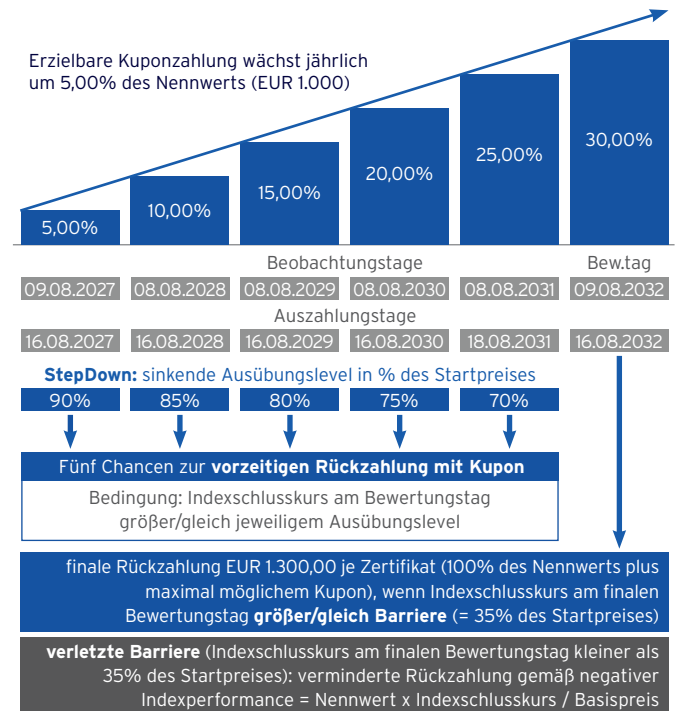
Erzielbare Kuponzahlung wächst jährlich um 5,00% des Nennwerts (EUR 1.000)

5,00%

10,00%

15,00%

20,00%

25,00%

30,00%

Beobachtungstage

Bew.tag

| 09.08.2027 | 08.08.2028 | 08.08.2029 | 08.08.2030 | 08.08.2031 | 09.08.2032 |
|---|---|---|---|---|---|

Auszahlungstage

| 16.08.2027 | 16.08.2028 | 16.08.2029 | 16.08.2030 | 18.08.2031 | 16.08.2032 |
|---|---|---|---|---|---|

StepDown: sinkende Ausübungslevel in % des Startpreises

| 90% | 85% | 80% | 75% | 70% |
|---|---|---|---|---|

Fünf Chancen zur vorzeitigen Rückzahlung mit Kupon

Bedingung: Indexschlusskurs am Bewertungstag größer/gleich jeweiligem Ausübungslevel

finale Rückzahlung EUR 1.300,00 je Zertifikat (100% des Nennwerts plus maximal möglichem Kupon), wenn Indexschlusskurs am finalen Bewertungstag größer/gleich Barriere (= 35% des Startpreises)

verletzte Barriere (Indexschlusskurs am finalen Bewertungstag kleiner als 35% des Startpreises): verminderte Rückzahlung gemäß negativer Indexperformance = Nennwert x Indexschlusskurs / Basispreis